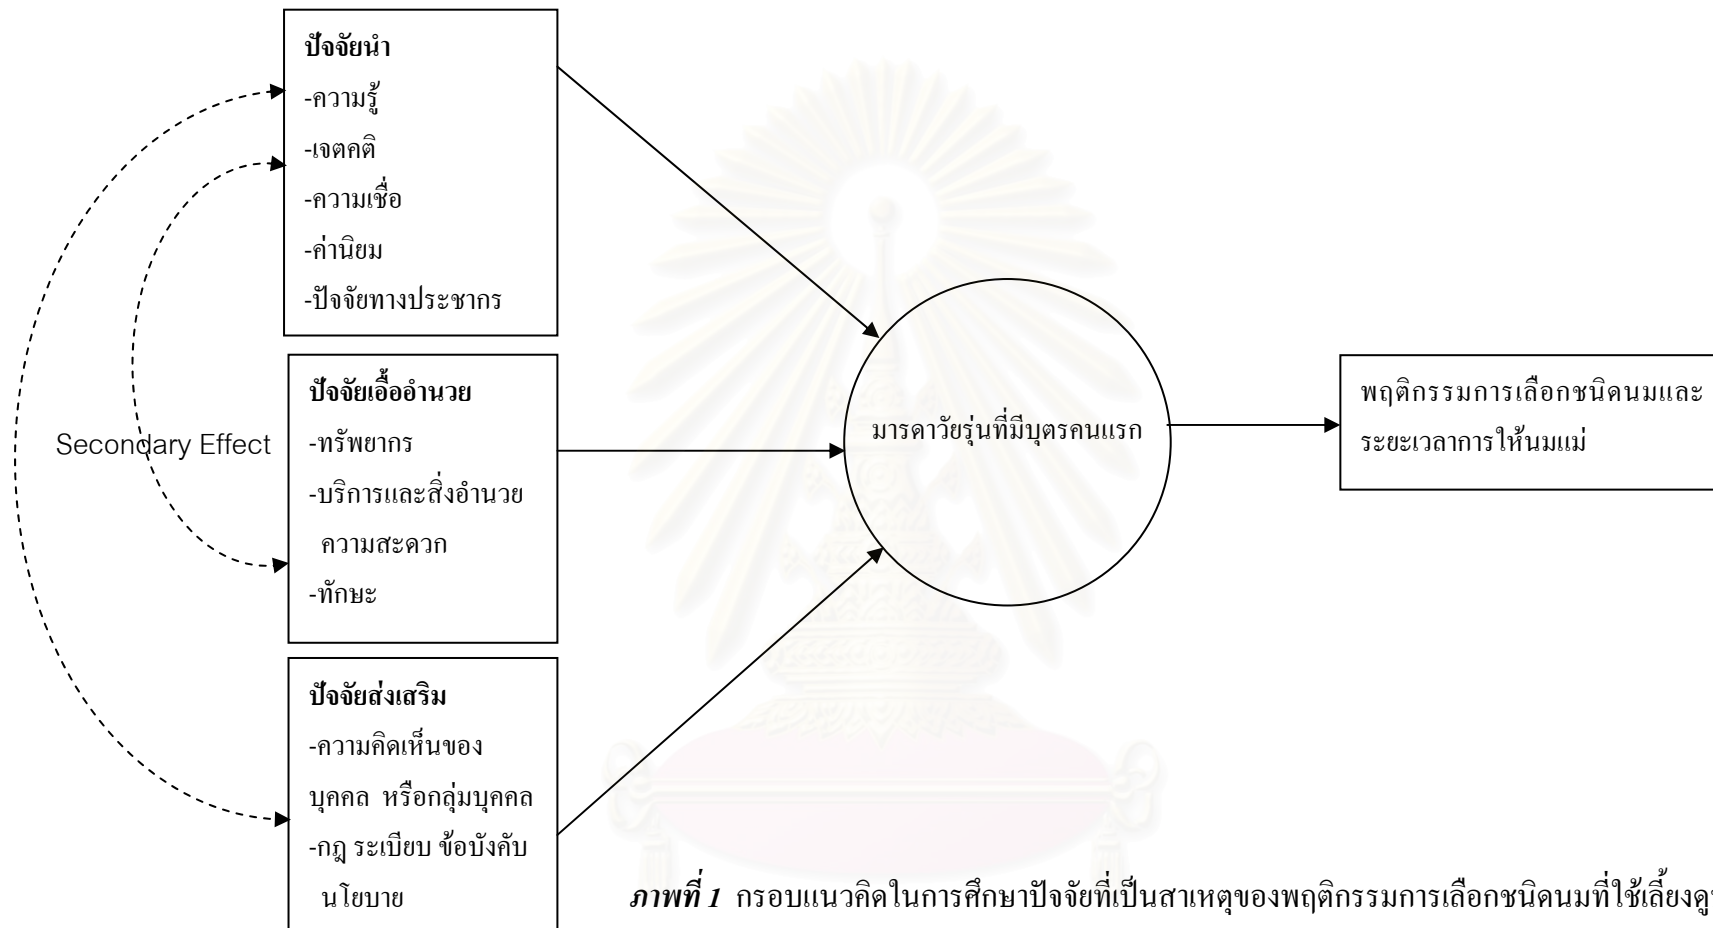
ปัจจัยนำ
-ความรู้
-เจตคติ
-ความเชื่อ
-ค่านิยม
-ปัจจัยทางประชากร

ปัจจัยเอื้ออำนวย
-ทรัพยากร
-บริการและสิ่งอำนวยความสะดวก
-ทักษะ

ปัจจัยส่งเสริม
-ความคิดเห็นของบุคคล หรือกลุ่มบุคคล
-กฎ ระเบียบ ข้อบังคับ นโยบาย

Secondary Effect

มารดาวัยรุ่นที่มีบุตรคนแรก

พฤติกรรมการเลือกชนิดนมและระยะเวลาการให้นมแม่

ภาพที่ 1 กรอบแนวคิดในการศึกษาปัจจัยที่เป็นสาเหตุของพฤติกรรมการเลือกชนิดนมที่ใช้เลี้ยงดู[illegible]